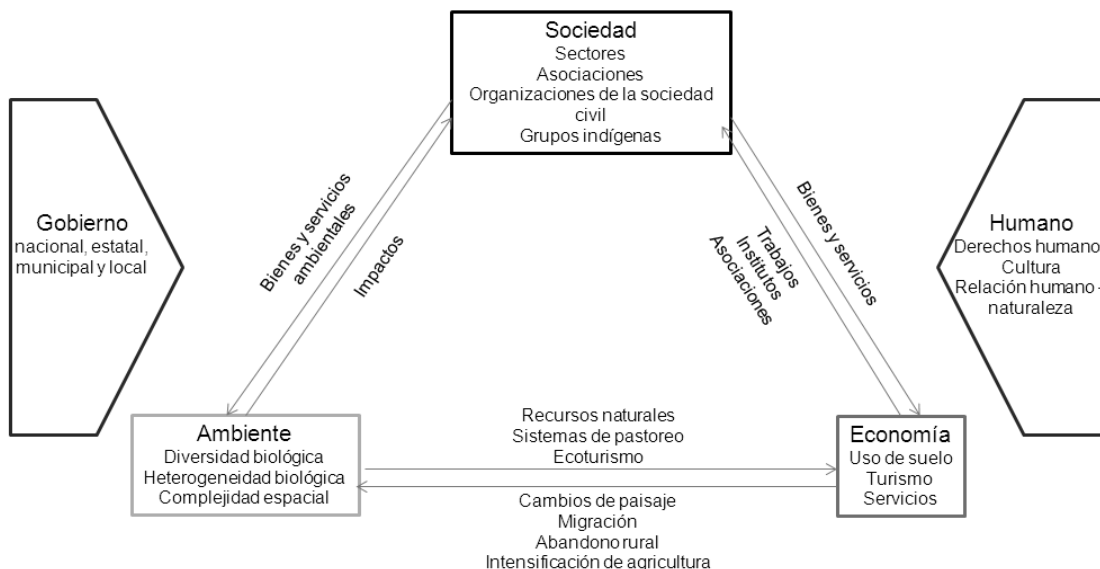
Sociedad
Sectores
Asociaciones
Organizaciones de la sociedad civil
Grupos indígenas

Gobierno
nacional, estatal, municipal y local

Bienes y servicios ambientales

Impactos

Trabajos
Institutos
Asociaciones

Bienes y servicios

Humano
Derechos humano
Cultura
Relación humano -
naturaleza

Ambiente
Diversidad biológica
Heterogeneidad biológica
Complejidad espacial

Recursos naturales
Sistemas de pastoreo
Ecoturismo

Cambios de paisaje
Migración
Abandono rural
Intensificación de agricultura

Economía
Uso de suelo
Turismo
Servicios